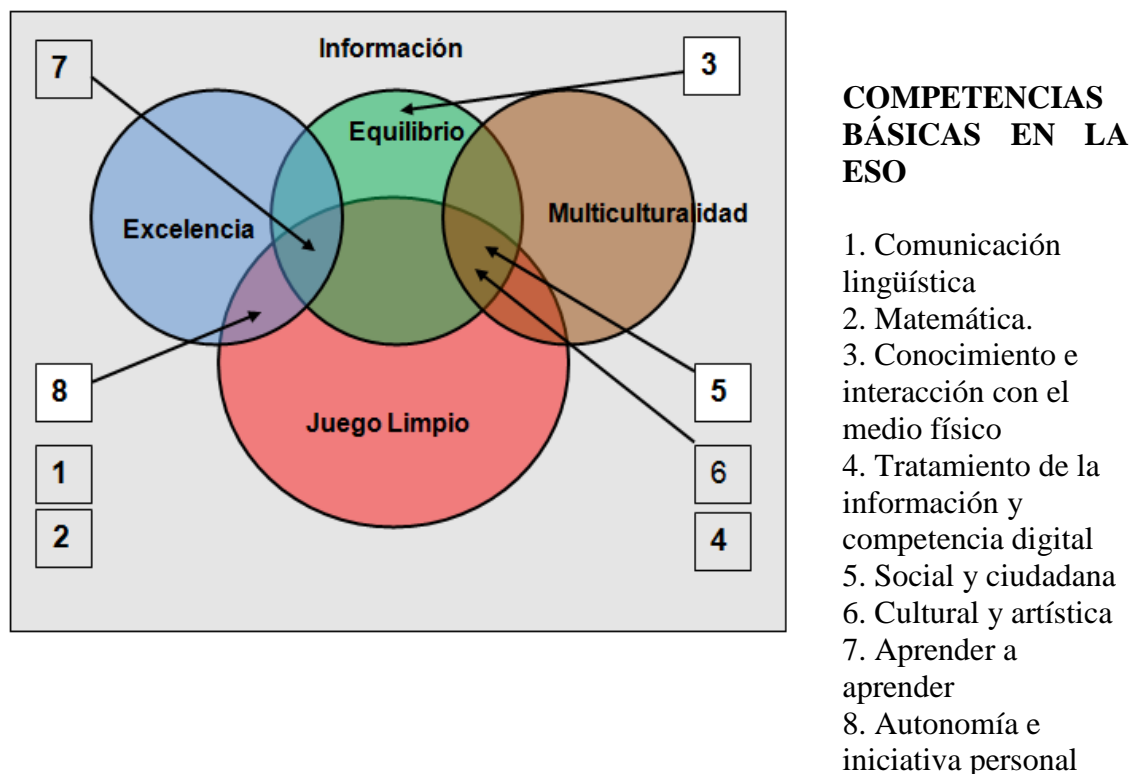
Información

7

3

Equilibrio

Excelencia

Multiculturalidad

8

5

Juego Limpio

1

6

2

4

**COMPETENCIAS BÁSICAS EN LA ESO**

1. Comunicación lingüística
2. Matemática.
3. Conocimiento e interacción con el medio físico
4. Tratamiento de la información y competencia digital
5. Social y ciudadana
6. Cultural y artística
7. Aprender a aprender
8. Autonomía e iniciativa personal